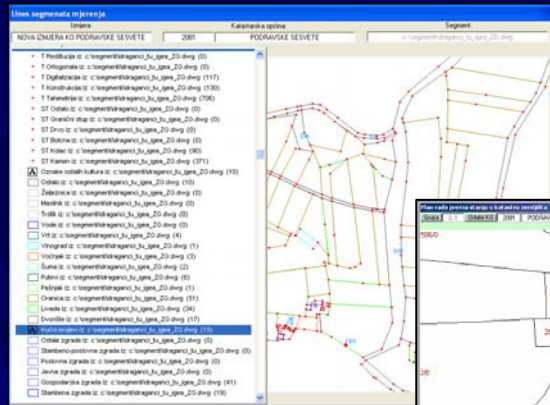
Unos segmenata mjerenja

Izmjera | Katastarska općina | Segment
NOVA IZMJERA KO PODRAVSKE SESVETE | 2001 | PODRAVSKE SESVETE | c:\segmenti\draganci_tu_igea_ZO.dwg

T Restitucija iz: c:\segmenti\draganci_tu_igea_ZO.dwg (0)
T Ortogonala iz: c:\segmenti\draganci_tu_igea_ZO.dwg (0)
T Digitalizacija iz: c:\segmenti\draganci_tu_igea_ZO.dwg (117)
T Konstrukcija iz: c:\segmenti\draganci_tu_igea_ZO.dwg (130)
T Tahimetrija iz: c:\segmenti\draganci_tu_igea_ZO.dwg (706)
ST Ostalo iz: c:\segmenti\draganci_tu_igea_ZO.dwg (0)
ST Granični stup iz: c:\segmenti\draganci_tu_igea_ZO.dwg (0)
ST Drvo iz: c:\segmenti\draganci_tu_igea_ZO.dwg (0)
ST Bolcna iz: c:\segmenti\draganci_tu_igea_ZO.dwg (0)
ST Kolac iz: c:\segmenti\draganci_tu_igea_ZO.dwg (90)
ST Kamen iz: c:\segmenti\draganci_tu_igea_ZO.dwg (371)
Oznake ostalih kultura iz: c:\segmenti\draganci_tu_igea_ZO.dwg (10)
Ostalo iz: c:\segmenti\draganci_tu_igea_ZO.dwg (10)
Željeznica iz: c:\segmenti\draganci_tu_igea_ZO.dwg (0)
Maslinik iz: c:\segmenti\draganci_tu_igea_ZO.dwg (0)
Trstik iz: c:\segmenti\draganci_tu_igea_ZO.dwg (0)
Voda iz: c:\segmenti\draganci_tu_igea_ZO.dwg (0)
Vrt iz: c:\segmenti\draganci_tu_igea_ZO.dwg (4)
Vinograd iz: c:\segmenti\draganci_tu_igea_ZO.dwg (1)
Voćnjak iz: c:\segmenti\draganci_tu_igea_ZO.dwg (3)
Šuma iz: c:\segmenti\draganci_tu_igea_ZO.dwg (2)
Putovi iz: c:\segmenti\draganci_tu_igea_ZO.dwg (6)
Pašnjak iz: c:\segmenti\draganci_tu_igea_ZO.dwg (1)
Oranica iz: c:\segmenti\draganci_tu_igea_ZO.dwg (51)
Livada iz: c:\segmenti\draganci_tu_igea_ZO.dwg (34)
Dvorište iz: c:\segmenti\draganci_tu_igea_ZO.dwg (17)
Kućni brojevi iz: c:\segmenti\draganci_tu_igea_ZO.dwg (15)
Ostale zgrade iz: c:\segmenti\draganci_tu_igea_ZO.dwg (0)
Stambeno-poslovna zgrada iz: c:\segmenti\draganci_tu_igea_ZO.dwg (0)
Poslovna zgrada iz: c:\segmenti\draganci_tu_igea_ZO.dwg (0)
Javna zgrada iz: c:\segmenti\draganci_tu_igea_ZO.dwg (0)
Gospodarska zgrada iz: c:\segmenti\draganci_tu_igea_ZO.dwg (41)
Stambena zgrada iz: c:\segmenti\draganci_tu_igea_ZO.dwg (19)

Plan rada prema stanju u katastru zemljišta
Grupa | 0.1 | Ostali KO | 2001 | PODRAV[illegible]
5590/3